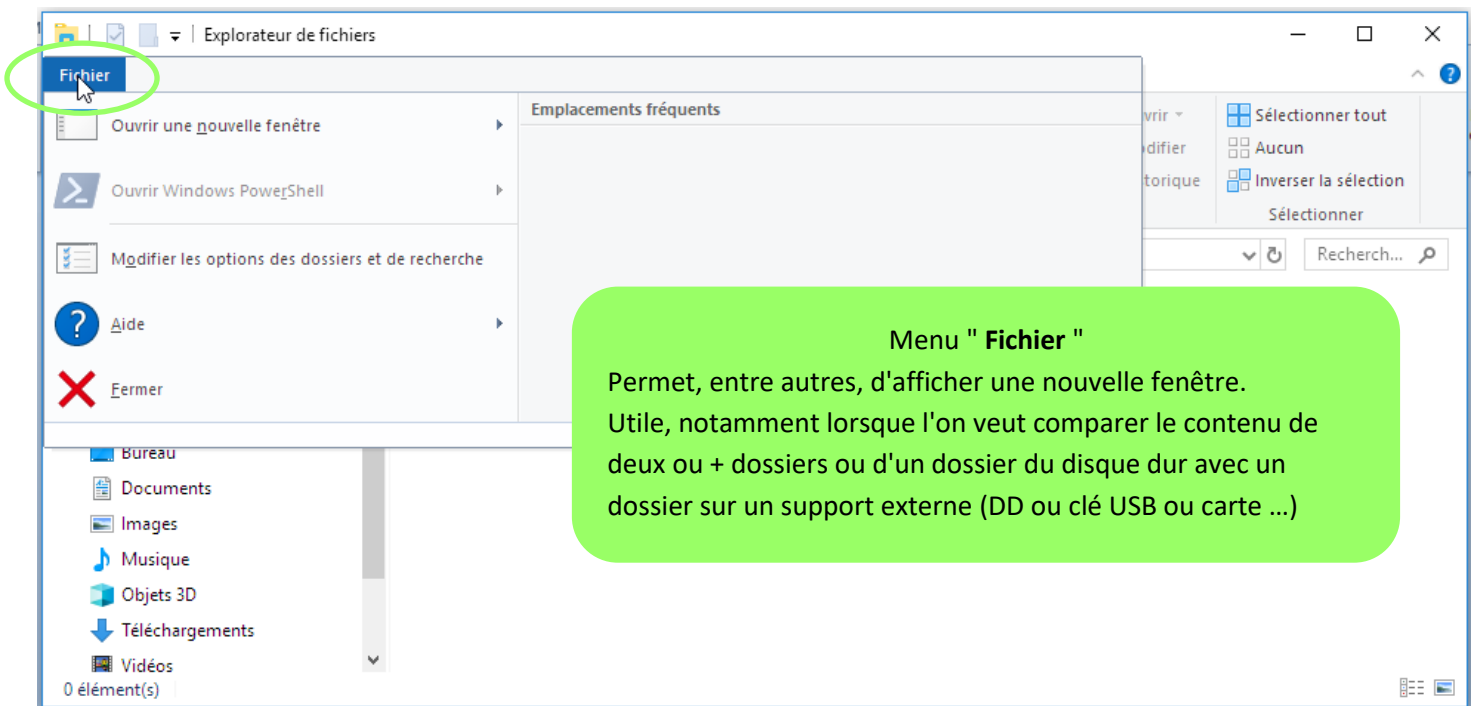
Explorateur de fichiers

Fichier

Ouvrir une nouvelle fenêtre

Ouvrir Windows PowerShell

Modifier les options des dossiers et de recherche

Aide

Fermer

Emplacements fréquents

vrir

difier

torique

Sélectionner tout

Aucun

Inverser la sélection

Sélectionner

Recherch...

Menu " **Fichier** "
Permet, entre autres, d'afficher une nouvelle fenêtre.
Utile, notamment lorsque l'on veut comparer le contenu de deux ou + dossiers ou d'un dossier du disque dur avec un dossier sur un support externe (DD ou clé USB ou carte …)

Bureau

Documents

Images

Musique

Objets 3D

Téléchargements

Vidéos

0 élément(s)